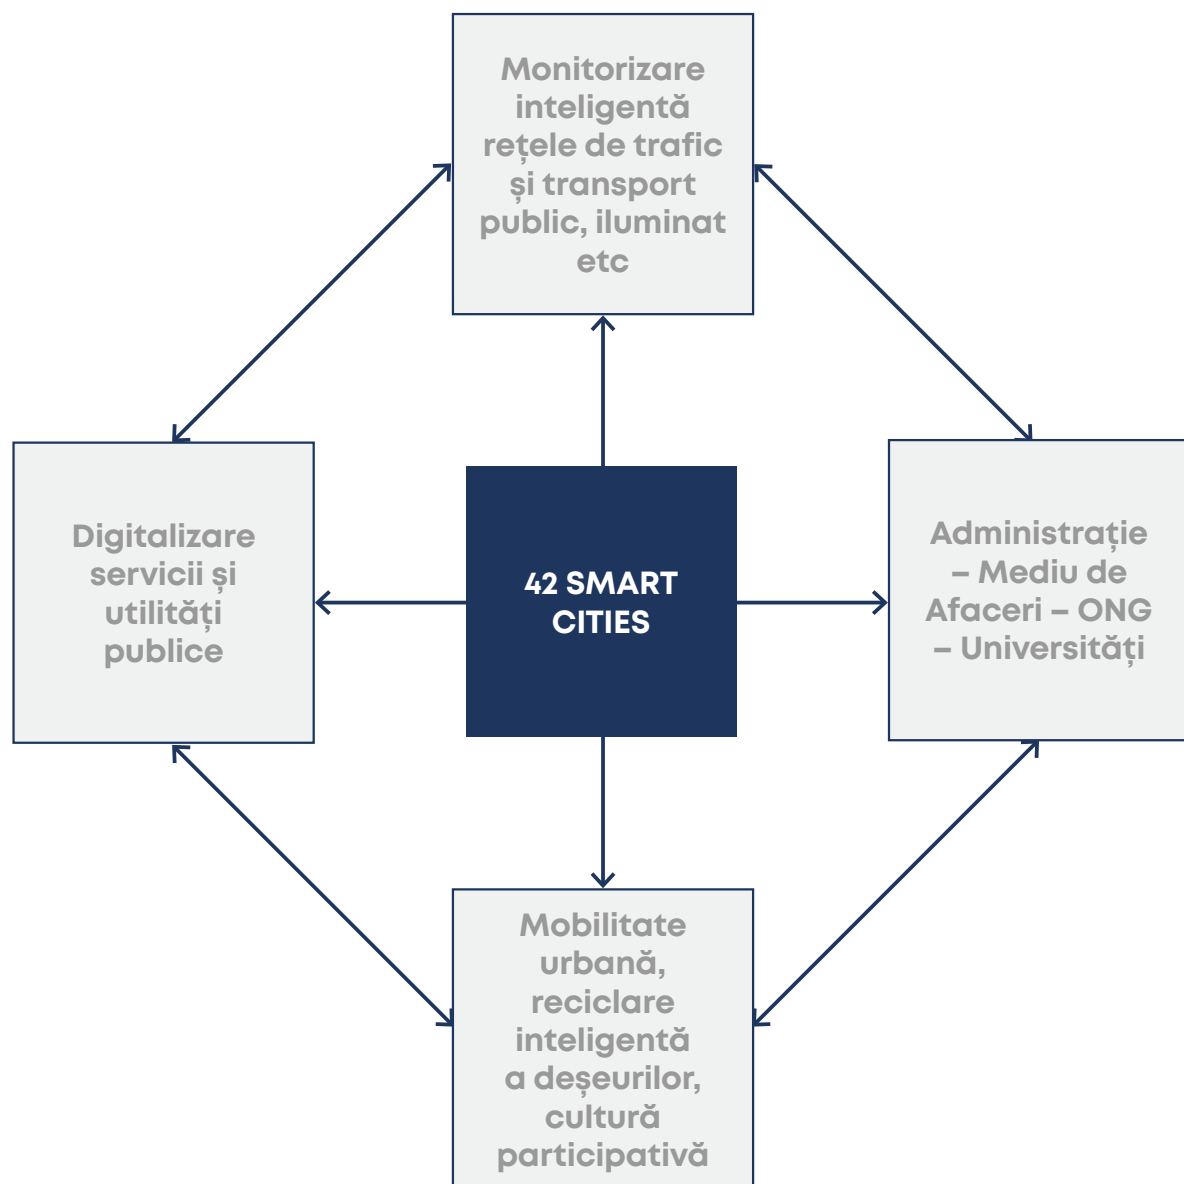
Monitorizare inteligentă rețele de trafic și transport public, iluminat etc

Digitalizare servicii și utilități publice

42 SMART CITIES

Administrație – Mediu de Afaceri – ONG – Universități

Mobilitate urbană, reciclare inteligentă a deșeurilor, cultură participativă